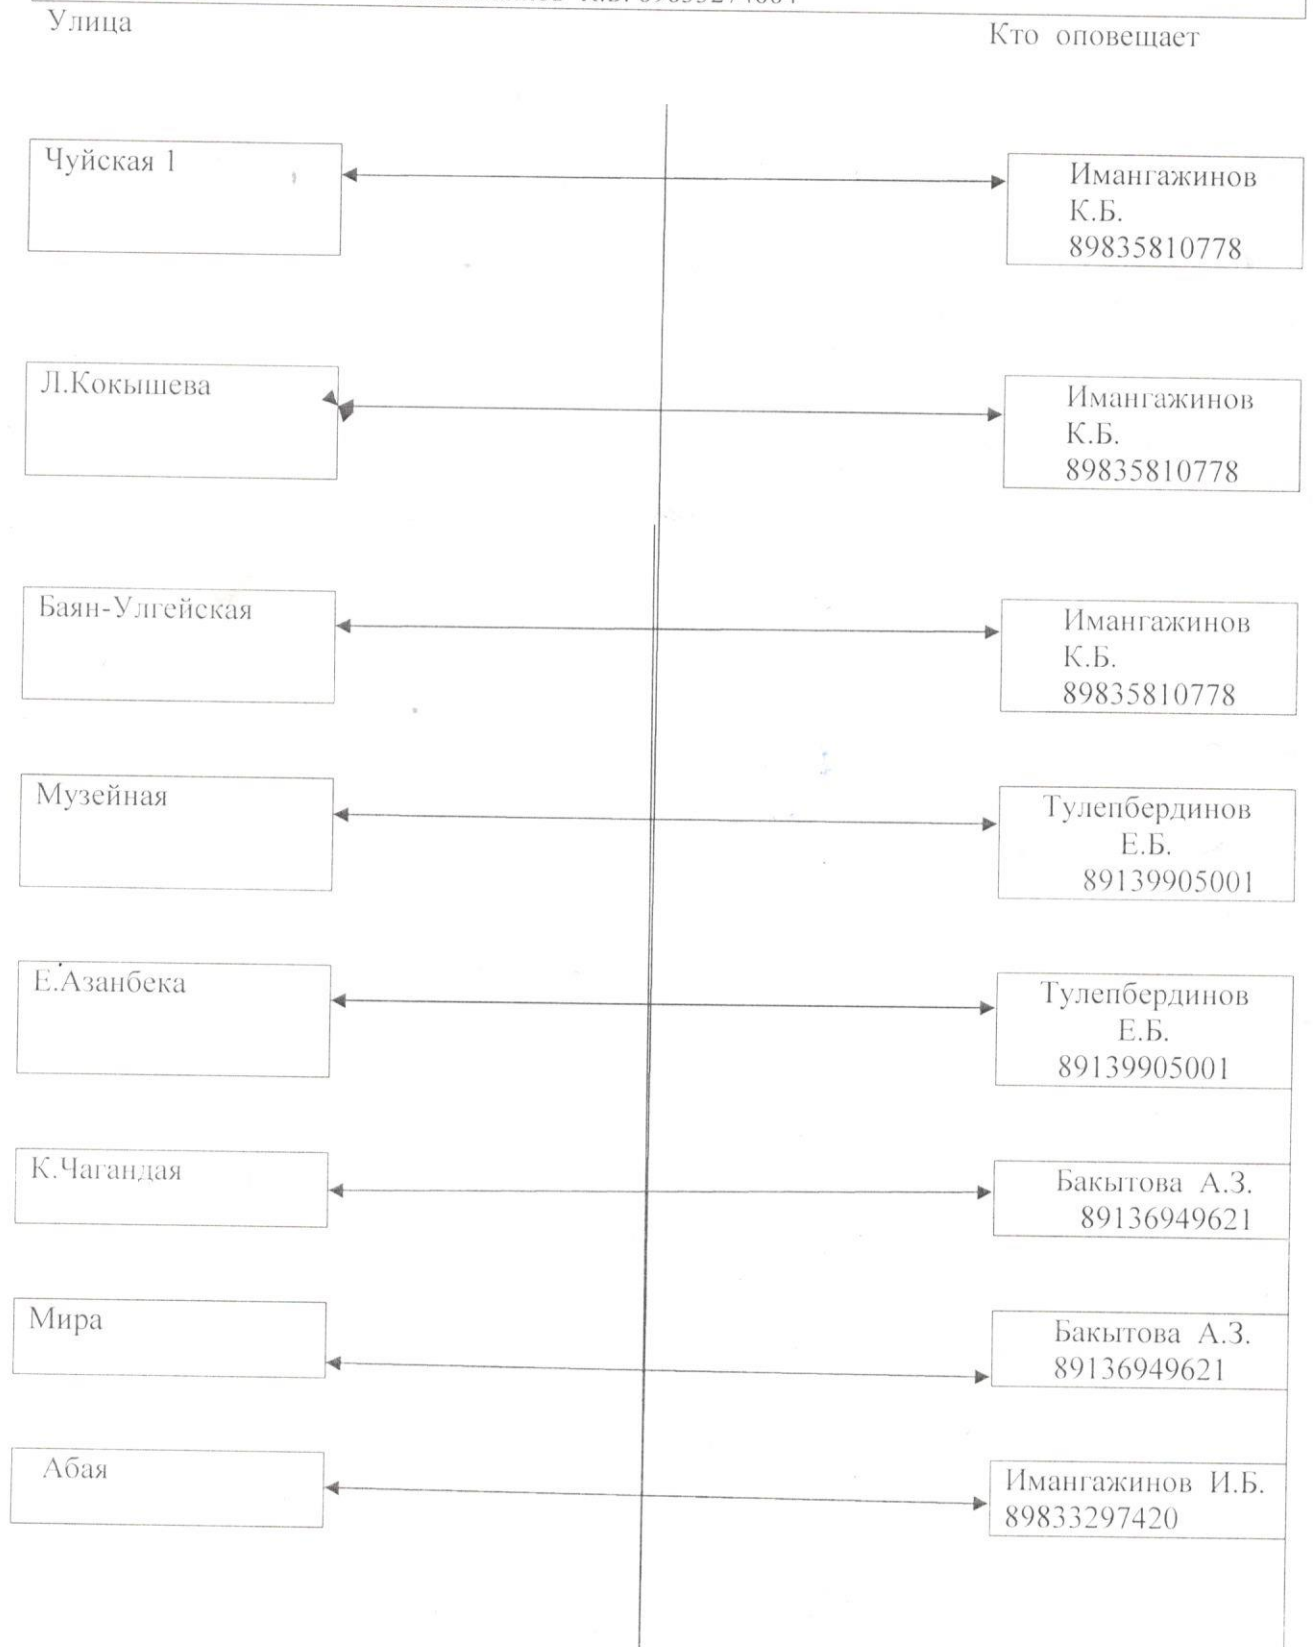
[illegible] К.Б. 89835274664

Улица

Кто оповещает

Чуйская 1

Имангажинов К.Б. 89835810778

Л.Кокышева

Имангажинов К.Б. 89835810778

Баян-Улгейская

Имангажинов К.Б. 89835810778

Музейная

Тулепбердинов Е.Б. 89139905001

Е.Азанбека

Тулепбердинов Е.Б. 89139905001

К.Чагандая

Бакытова А.З. 89136949621

Мира

Бакытова А.З. 89136949621

Абая

Имангажинов И.Б. 89833297420